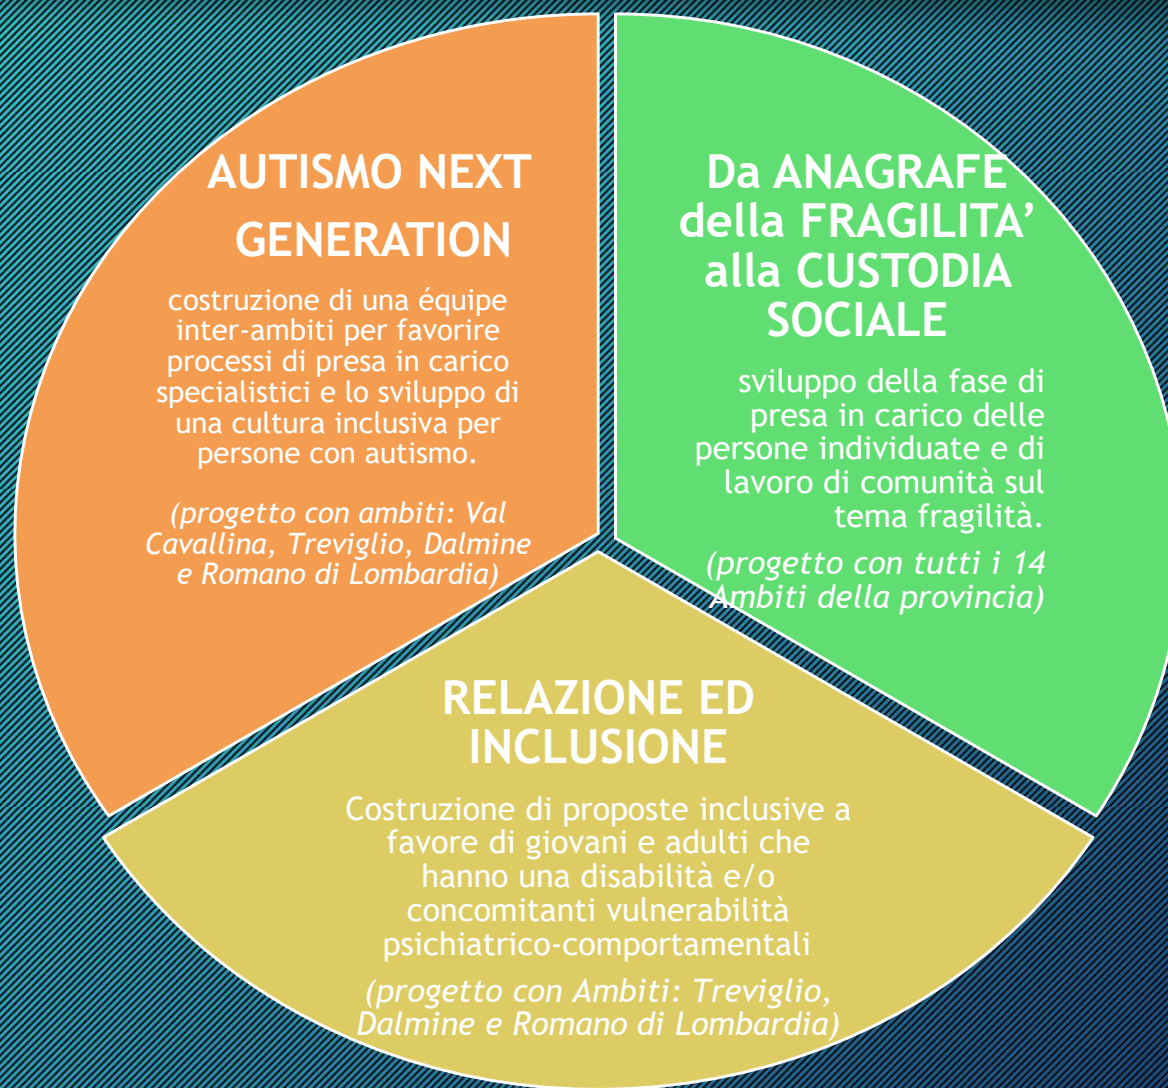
AUTISMO NEXT GENERATION

costruzione di una équipe inter-ambiti per favorire processi di presa in carico specialistici e lo sviluppo di una cultura inclusiva per persone con autismo.

(progetto con ambiti: Val Cavallina, Treviglio, Dalmine e Romano di Lombardia)

Da ANAGRAFE della FRAGILITA' alla CUSTODIA SOCIALE

sviluppo della fase di presa in carico delle persone individuate e di lavoro di comunità sul tema fragilità.

(progetto con tutti i 14 Ambiti della provincia)

RELAZIONE ED INCLUSIONE

Costruzione di proposte inclusive a favore di giovani e adulti che hanno una disabilità e/o concomitanti vulnerabilità psichiatrico-comportamentali.

(progetto con Ambiti: Treviglio, Dalmine e Romano di Lombardia)